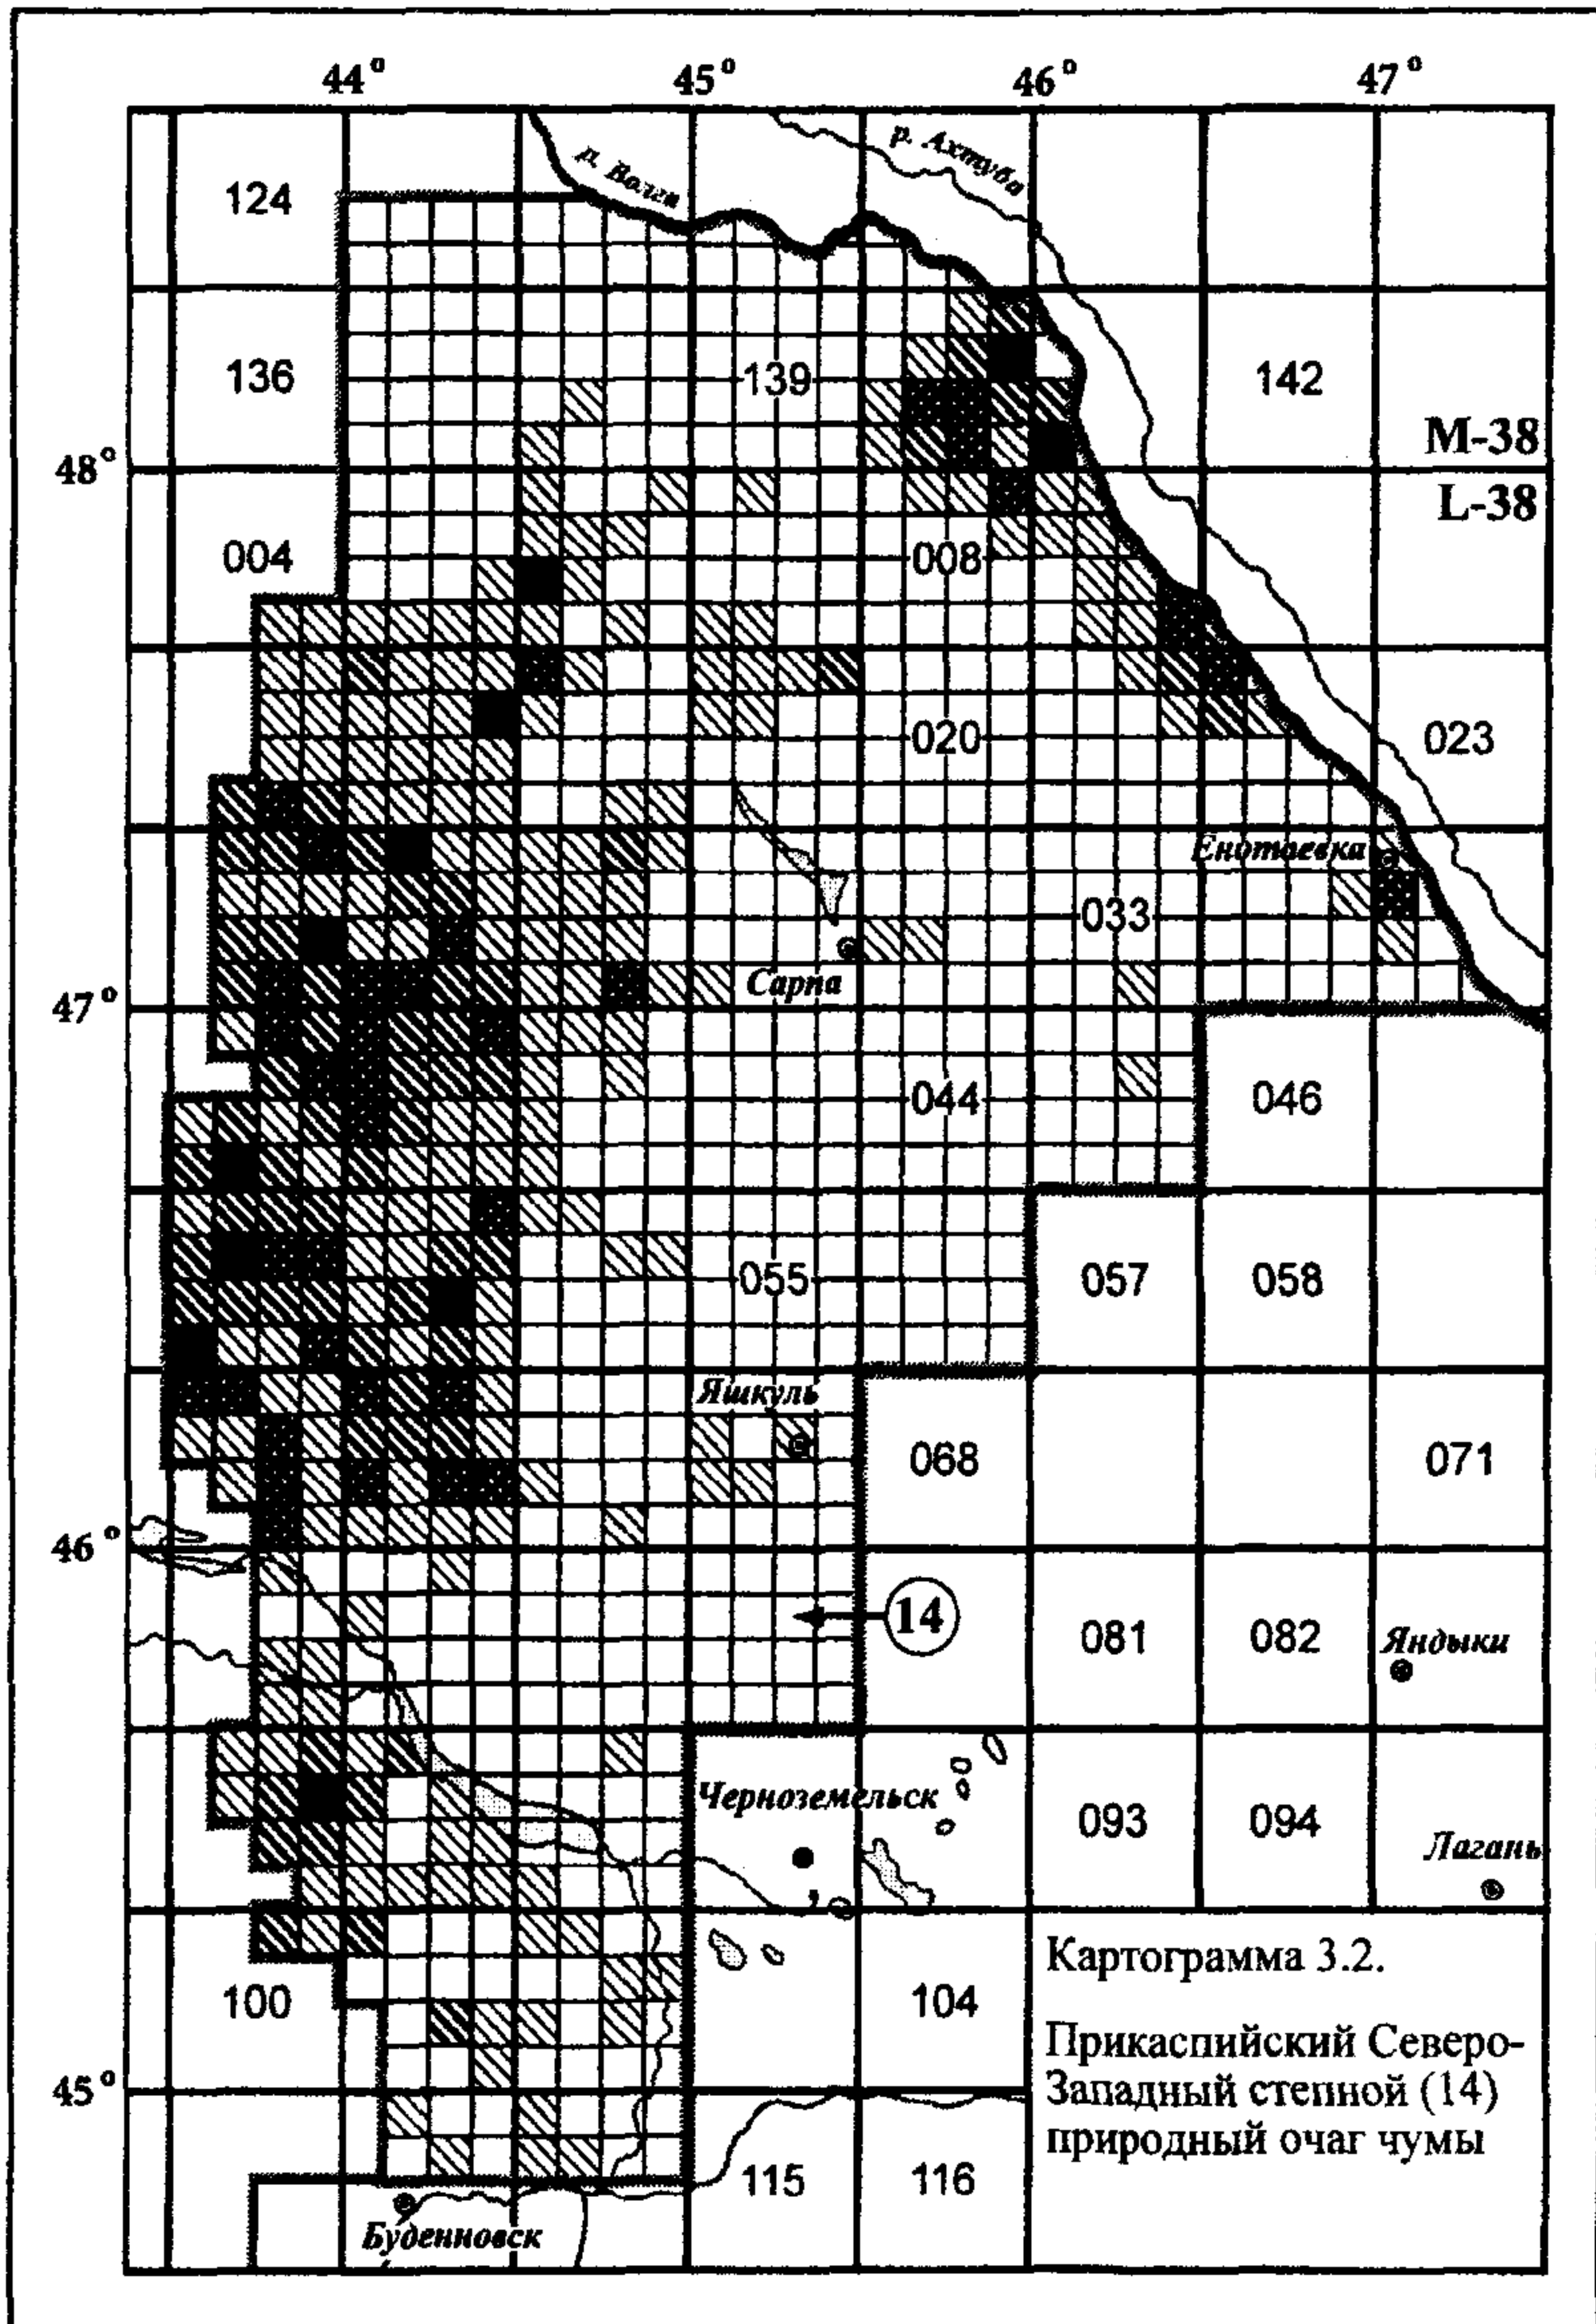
44° 45° 46° 47°

р. Волга
р. Ахтуба

124

136 139 142

M-38
48°
L-38

004 008

020 023

Енотаевка

033

Сарпа

47°

044 046

055 057 058

Яшкуль

068 071

46°

14

081 082 Яндыки

Черноземельск

093 094

Лагань

Картограмма 3.2.

Прикаспийский Северо-Западный степной (14) природный очаг чумы

100 104

45°

115 116

Буденновск